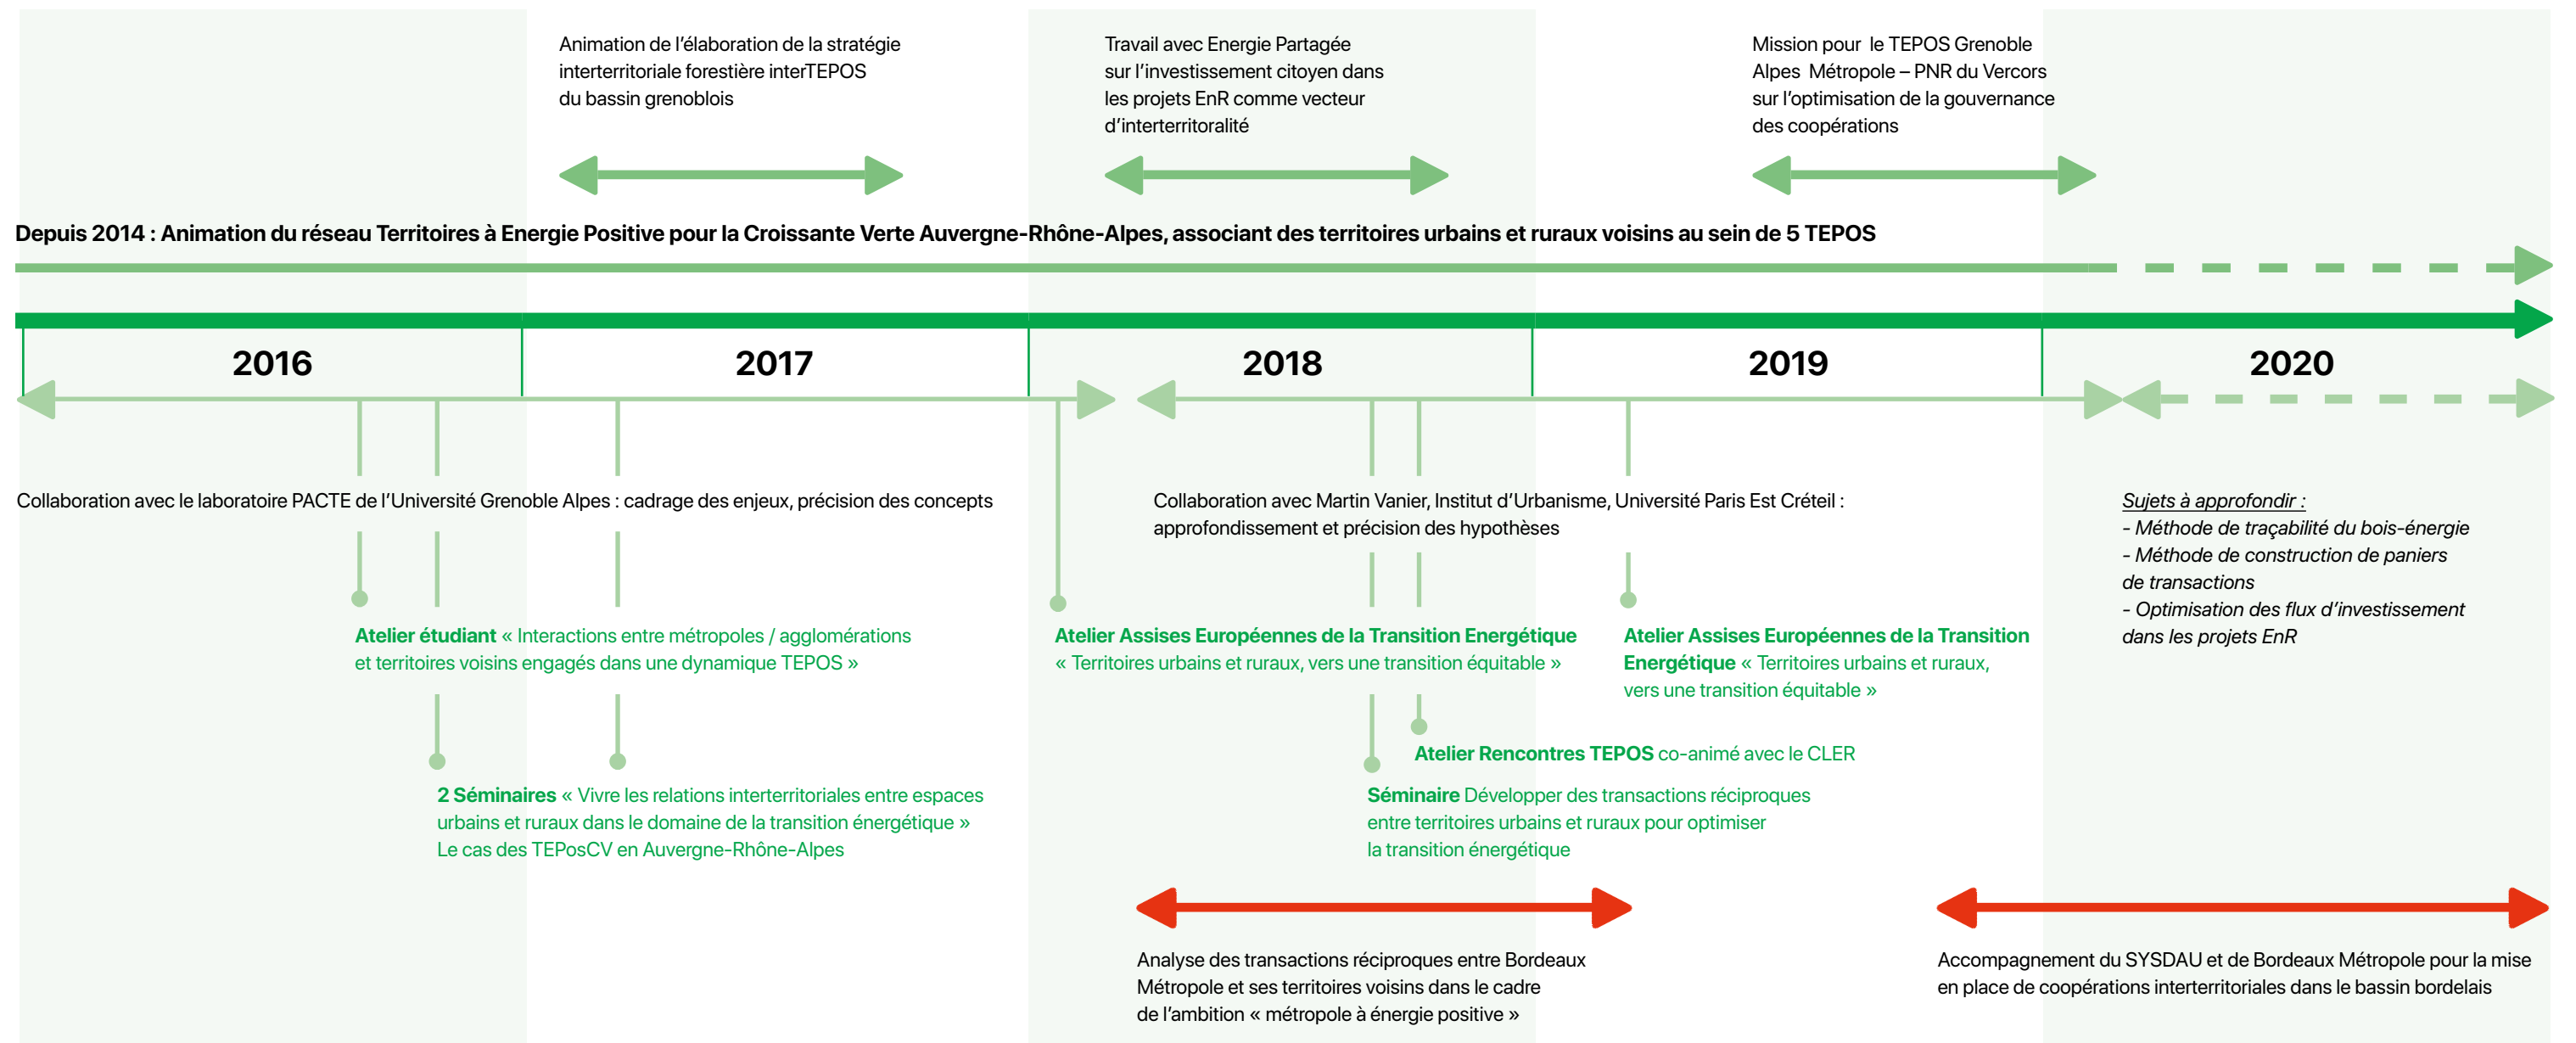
Animation de l'élaboration de la stratégie interterritoriale forestière interTEPOS du bassin grenoblois

Travail avec Energie Partagée sur l'investissement citoyen dans les projets EnR comme vecteur d'interterritoralité

Mission pour le TEPOS Grenoble Alpes Métropole – PNR du Vercors sur l'optimisation de la gouvernance des coopérations

Depuis 2014 : Animation du réseau Territoires à Energie Positive pour la Croissante Verte Auvergne-Rhône-Alpes, associant des territoires urbains et ruraux voisins au sein de 5 TEPOS

2016

2017

2018

2019

2020

Collaboration avec le laboratoire PACTE de l'Université Grenoble Alpes : cadrage des enjeux, précision des concepts

Collaboration avec Martin Vanier, Institut d'Urbanisme, Université Paris Est Créteil : approfondissement et précision des hypothèses

Sujets à approfondir :
- Méthode de traçabilité du bois-énergie
- Méthode de construction de paniers de transactions
- Optimisation des flux d'investissement dans les projets EnR

Atelier étudiant « Interactions entre métropoles / agglomérations et territoires voisins engagés dans une dynamique TEPOS »

Atelier Assises Européennes de la Transition Energétique « Territoires urbains et ruraux, vers une transition équitable »

Atelier Assises Européennes de la Transition Energétique « Territoires urbains et ruraux, vers une transition équitable »

Atelier Rencontres TEPOS co-animé avec le CLER

2 Séminaires « Vivre les relations interterritoriales entre espaces urbains et ruraux dans le domaine de la transition énergétique » Le cas des TEPosCV en Auvergne-Rhône-Alpes

Séminaire Développer des transactions réciproques entre territoires urbains et ruraux pour optimiser la transition énergétique

Analyse des transactions réciproques entre Bordeaux Métropole et ses territoires voisins dans le cadre de l'ambition « métropole à énergie positive »

Accompagnement du SYSDAU et de Bordeaux Métropole pour la mise en place de coopérations interterritoriales dans le bassin bordelais